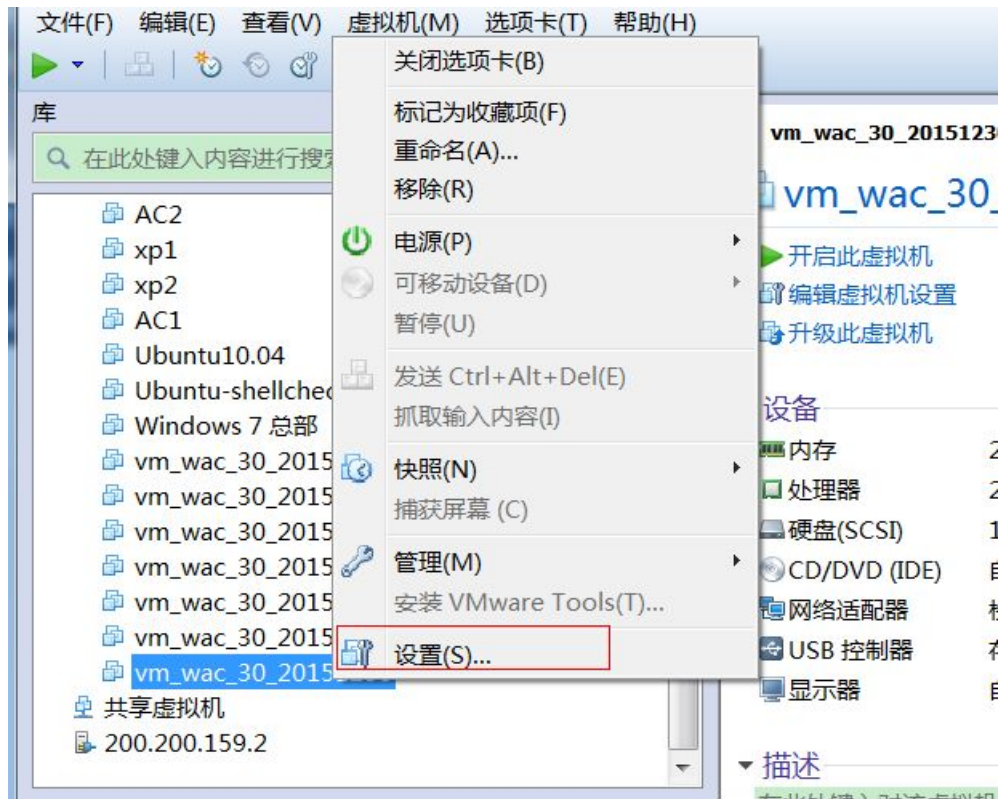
文件(F) 编辑(E) 查看(V) 虚拟机(M) 选项卡(T) 帮助(H)

库

在此处键入内容进行搜索

AC2
xp1
xp2
AC1
Ubuntu10.04
Ubuntu-shellchec
Windows 7 总部
vm_wac_30_2015
vm_wac_30_2015
vm_wac_30_2015
vm_wac_30_2015
vm_wac_30_2015
vm_wac_30_2015
vm_wac_30_2015
共享虚拟机
200.200.159.2

关闭选项卡(B)
标记为收藏项(F)
重命名(A)...
移除(R)
电源(P)
可移动设备(D)
暂停(U)
发送 Ctrl+Alt+Del(E)
抓取输入内容(I)
快照(N)
捕获屏幕 (C)
管理(M)
安装 VMware Tools(T)...
设置(S)...

vm_wac_30_2015123
vm_wac_30_
开启此虚拟机
编辑虚拟机设置
升级此虚拟机
设备
内存 2
处理器 2
硬盘(SCSI) 1
CD/DVD (IDE) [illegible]
网络适配器 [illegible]
USB 控制器 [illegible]
显示器 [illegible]
描述